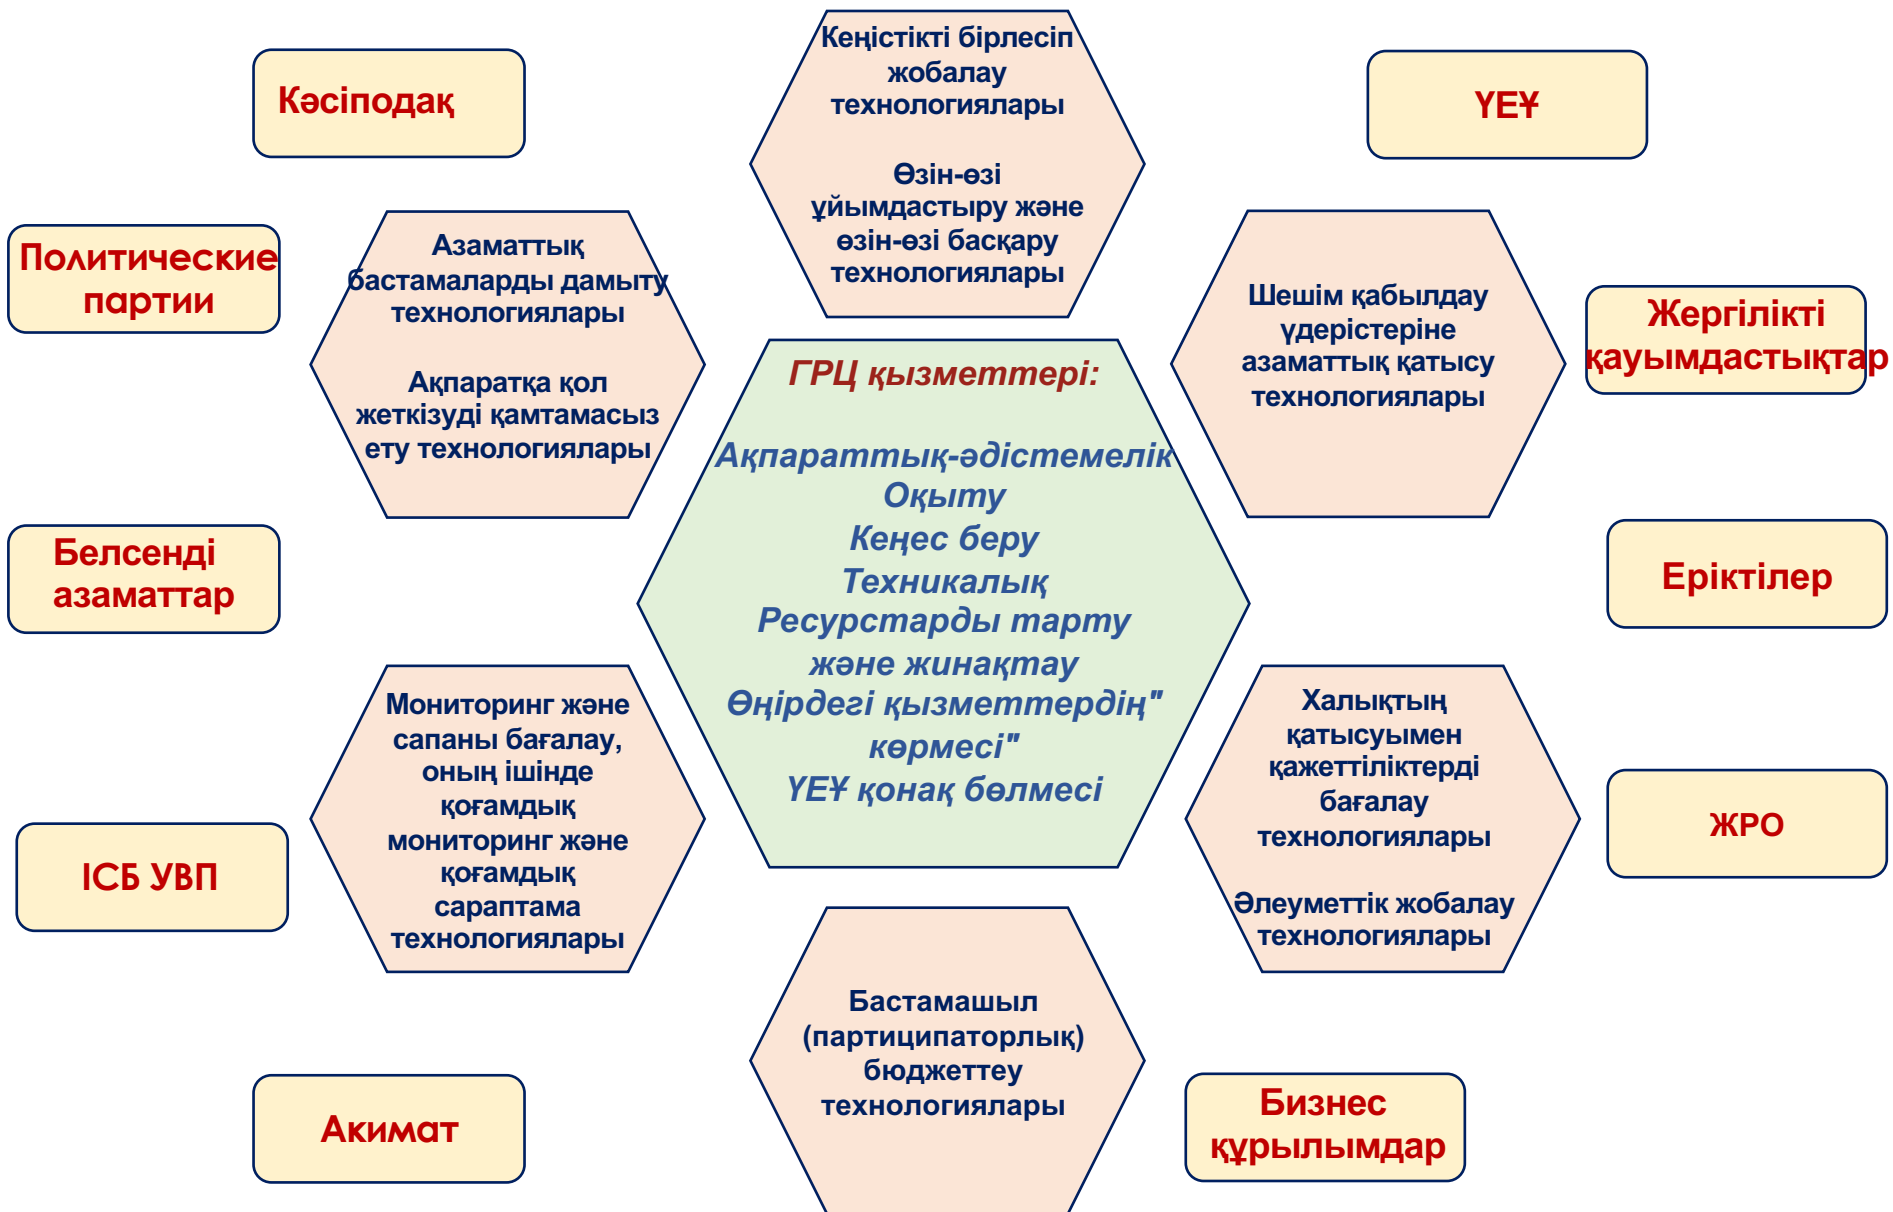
Кәсіподақ

Кеңістікті бірлесіп жобалау технологиялары

Өзін-өзі ұйымдастыру және өзін-өзі басқару технологиялары

ҮЕҰ

Политические партии

Азаматтық бастамаларды дамыту технологиялары

Ақпаратқа қол жеткізуді қамтамасыз ету технологиялары

Шешім қабылдау үдерістеріне азаматтық қатысу технологиялары

Жергілікті қауымдастықтар

ГРЦ қызметтері:

Ақпараттық-әдістемелік
Оқыту
Кеңес беру
Техникалық
Ресурстарды тарту және жинақтау
Өңірдегі қызметтердің" көрмесі"
ҮЕҰ қонақ бөлмесі

Белсенді азаматтар

Еріктілер

Мониторинг және сапаны бағалау, оның ішінде қоғамдық мониторинг және қоғамдық сараптама технологиялары

Халықтың қатысуымен қажеттіліктерді бағалау технологиялары

Әлеуметтік жобалау технологиялары

ЖРО

ІСБ УВП

Бастамашыл (партиципаторлық) бюджеттеу технологиялары

Акимат

Бизнес құрылымдар